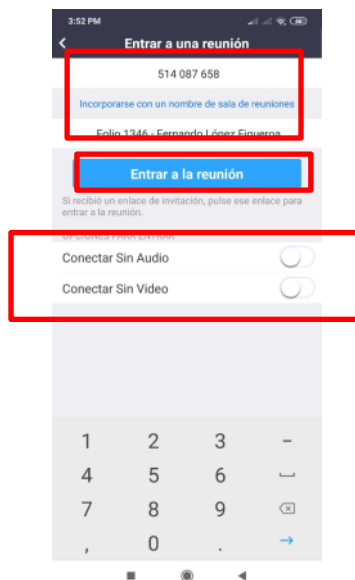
3:52 PM

Entrar a una reunión

514 087 658

Incorporarse con un nombre de sala de reuniones

Folio 1346 - Fernando López Figueroa

Entrar a la reunión

Si recibió un enlace de invitación, pulse ese enlace para entrar a la reunión.

OPCIONES PARA ENTRAR

Conectar Sin Audio

Conectar Sin Video

1 2 3 −
4 5 6 ␣
7 8 9 ⌫
, 0 . →